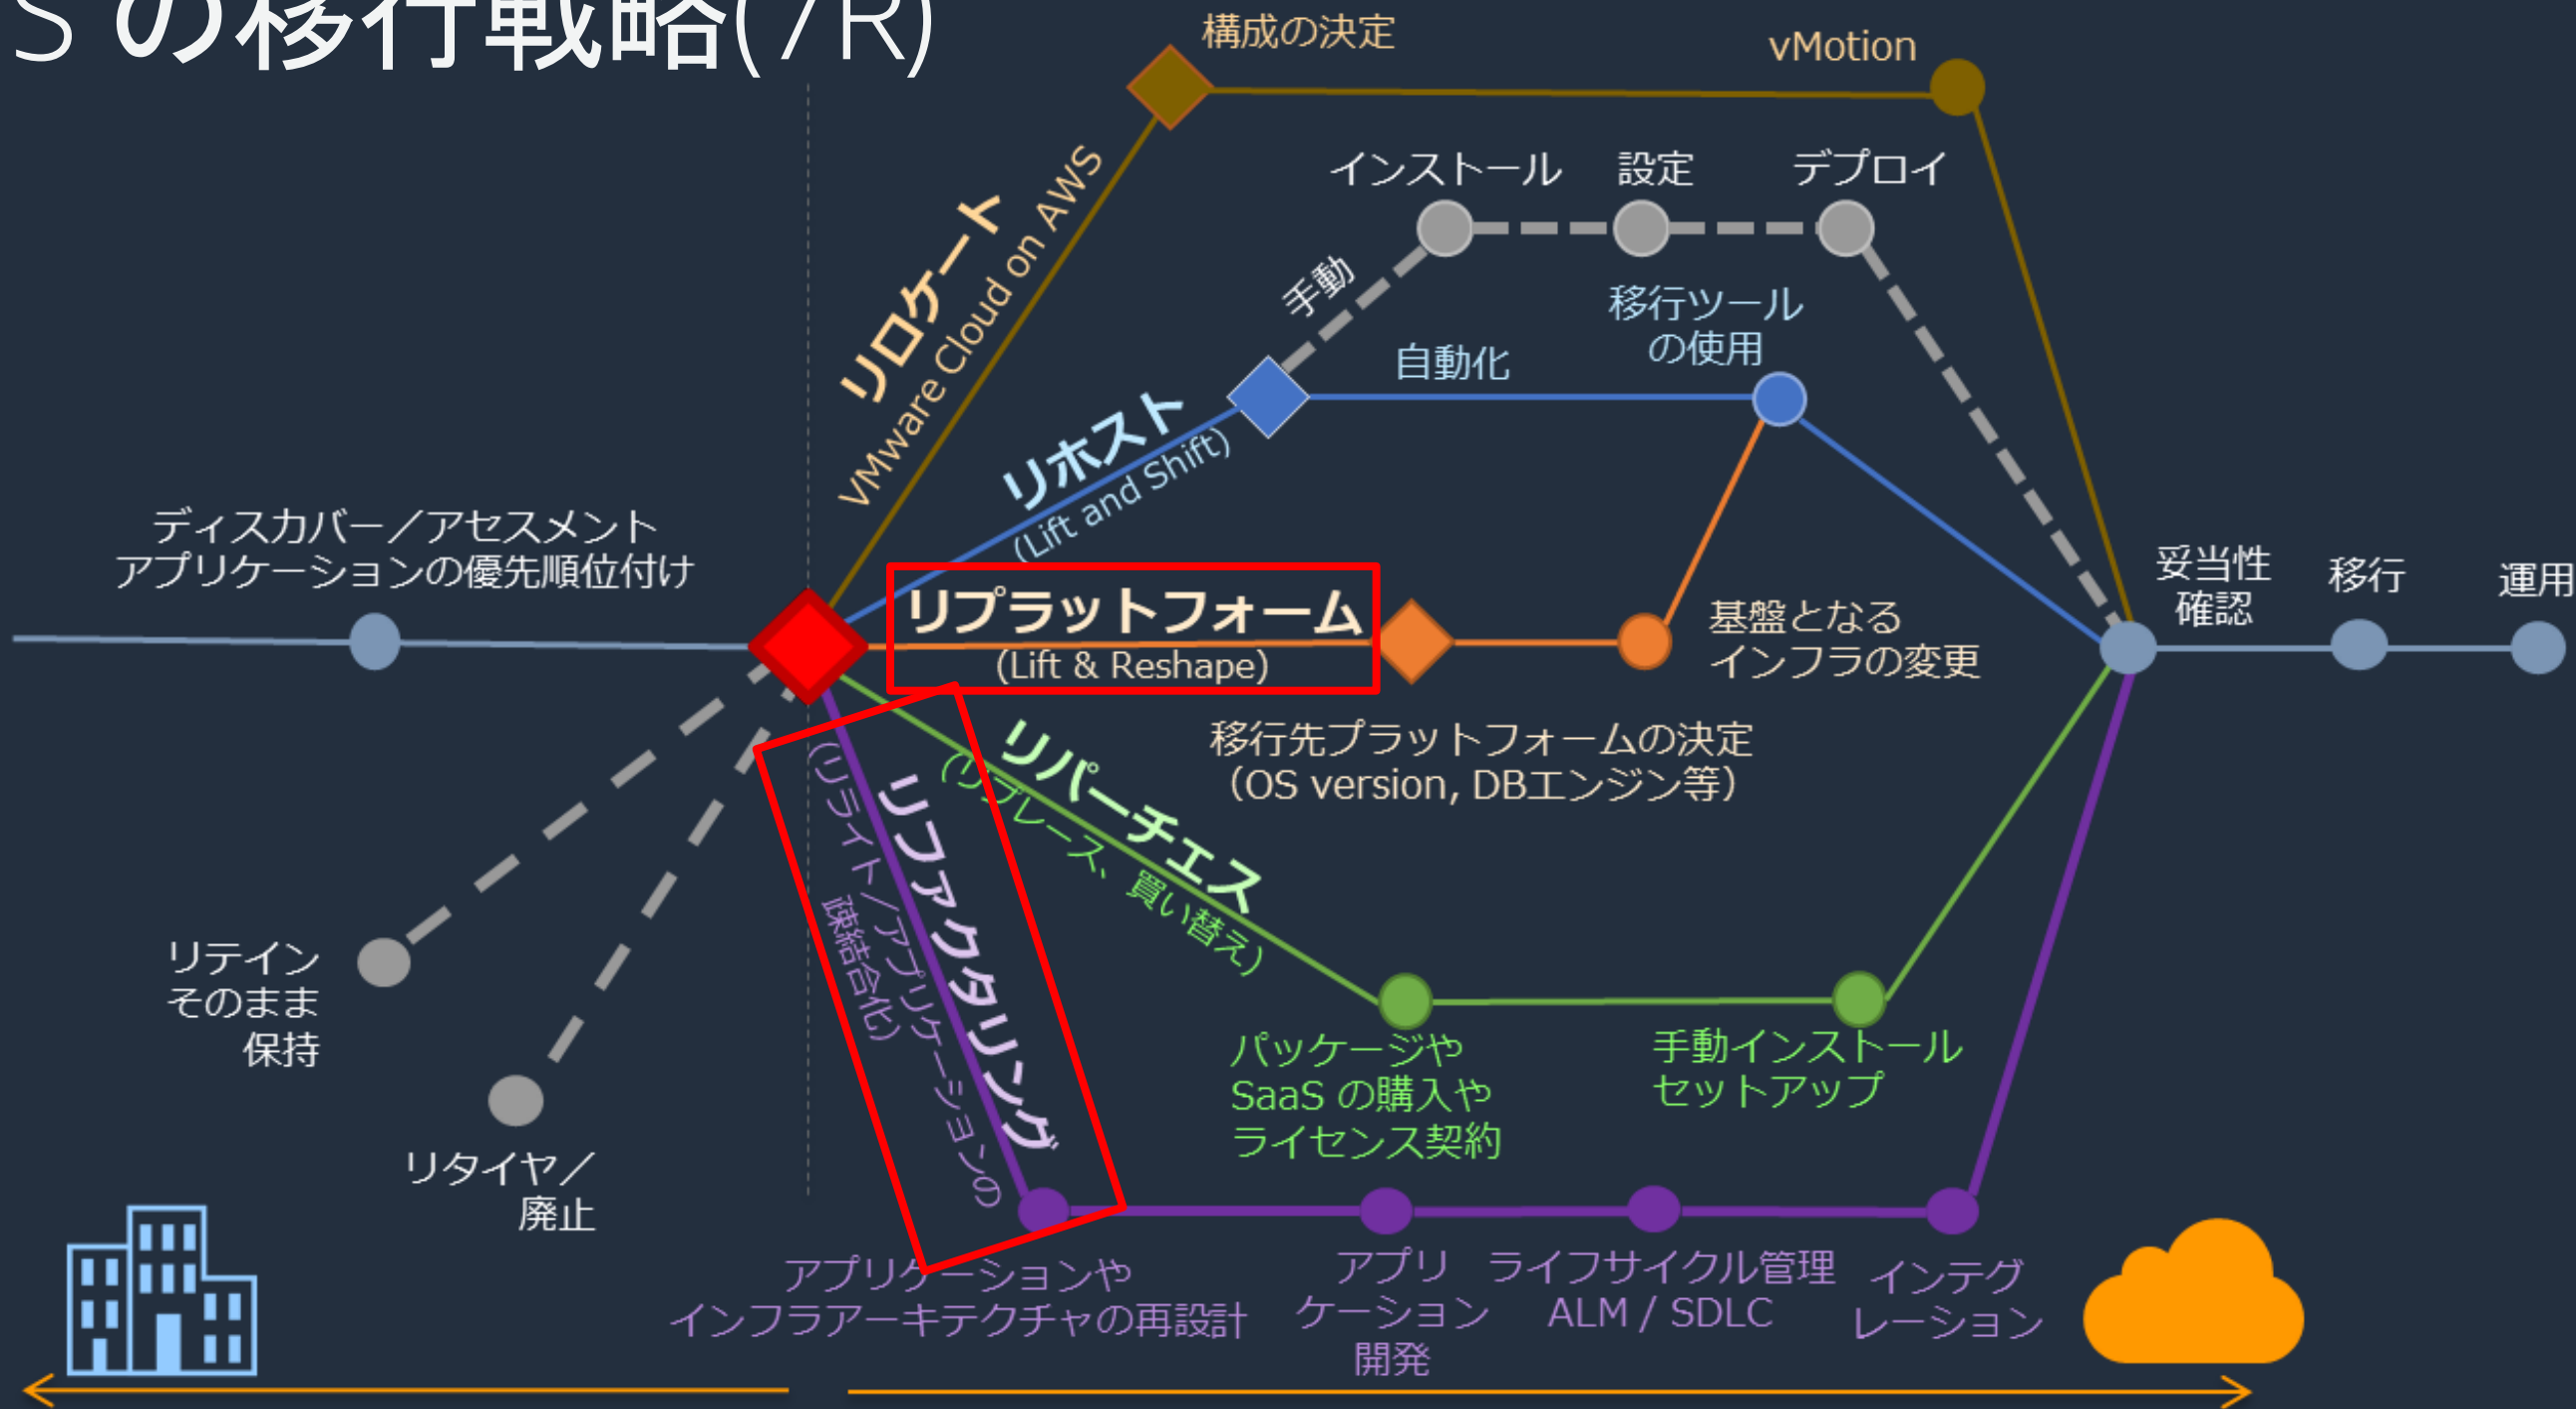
S の移行戦略(7R)

構成の決定
vMotion
リロケート
VMware Cloud on AWS
インストール
設定
デプロイ
手動
移行ツールの使用
自動化
リホスト
(Lift and Shift)
ディスカバー／アセスメント
アプリケーションの優先順位付け
リプラットフォーム
(Lift & Reshape)
基盤となるインフラの変更
妥当性確認
移行
運用
移行先プラットフォームの決定
(OS version, DBエンジン等)
リパーチェス
(リプレース、買い替え)
リファクタリング
(リライト／アプリケーションの疎結合化)
リテイン
そのまま
保持
リタイヤ／
廃止
パッケージや
SaaS の購入や
ライセンス契約
手動インストール
セットアップ
アプリケーションや
インフラアーキテクチャの再設計
アプリ
ケーション
開発
ライフサイクル管理
ALM / SDLC
インテグ
レーション